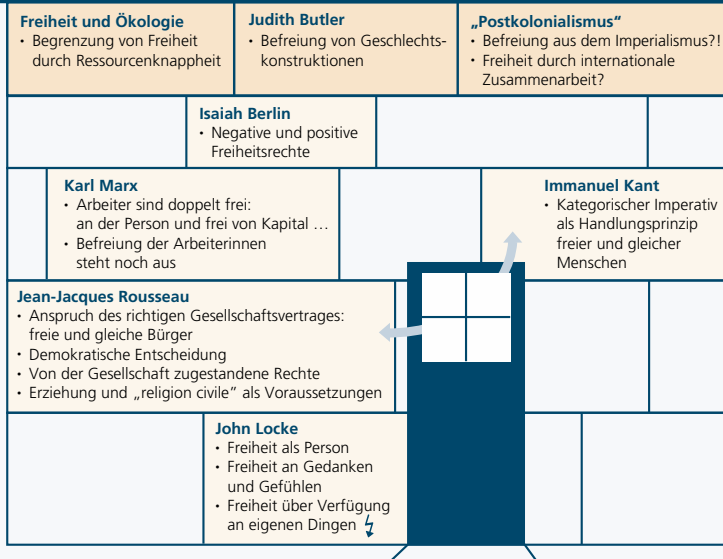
**Freiheit und Ökologie**
• Begrenzung von Freiheit durch Ressourcenknappheit

**Judith Butler**
• Befreiung von Geschlechtskonstruktionen

**„Postkolonialismus“**
• Befreiung aus dem Imperialismus?!
• Freiheit durch internationale Zusammenarbeit?

**Isaiah Berlin**
• Negative und positive Freiheitsrechte

**Karl Marx**
• Arbeiter sind doppelt frei: an der Person und frei von Kapital …
• Befreiung der Arbeiterinnen steht noch aus

**Immanuel Kant**
• Kategorischer Imperativ als Handlungsprinzip freier und gleicher Menschen

**Jean-Jacques Rousseau**
• Anspruch des richtigen Gesellschaftsvertrages: freie und gleiche Bürger
• Demokratische Entscheidung
• Von der Gesellschaft zugestandene Rechte
• Erziehung und „religion civile“ als Voraussetzungen

**John Locke**
• Freiheit als Person
• Freiheit an Gedanken und Gefühlen
• Freiheit über Verfügung an eigenen Dingen ϟ